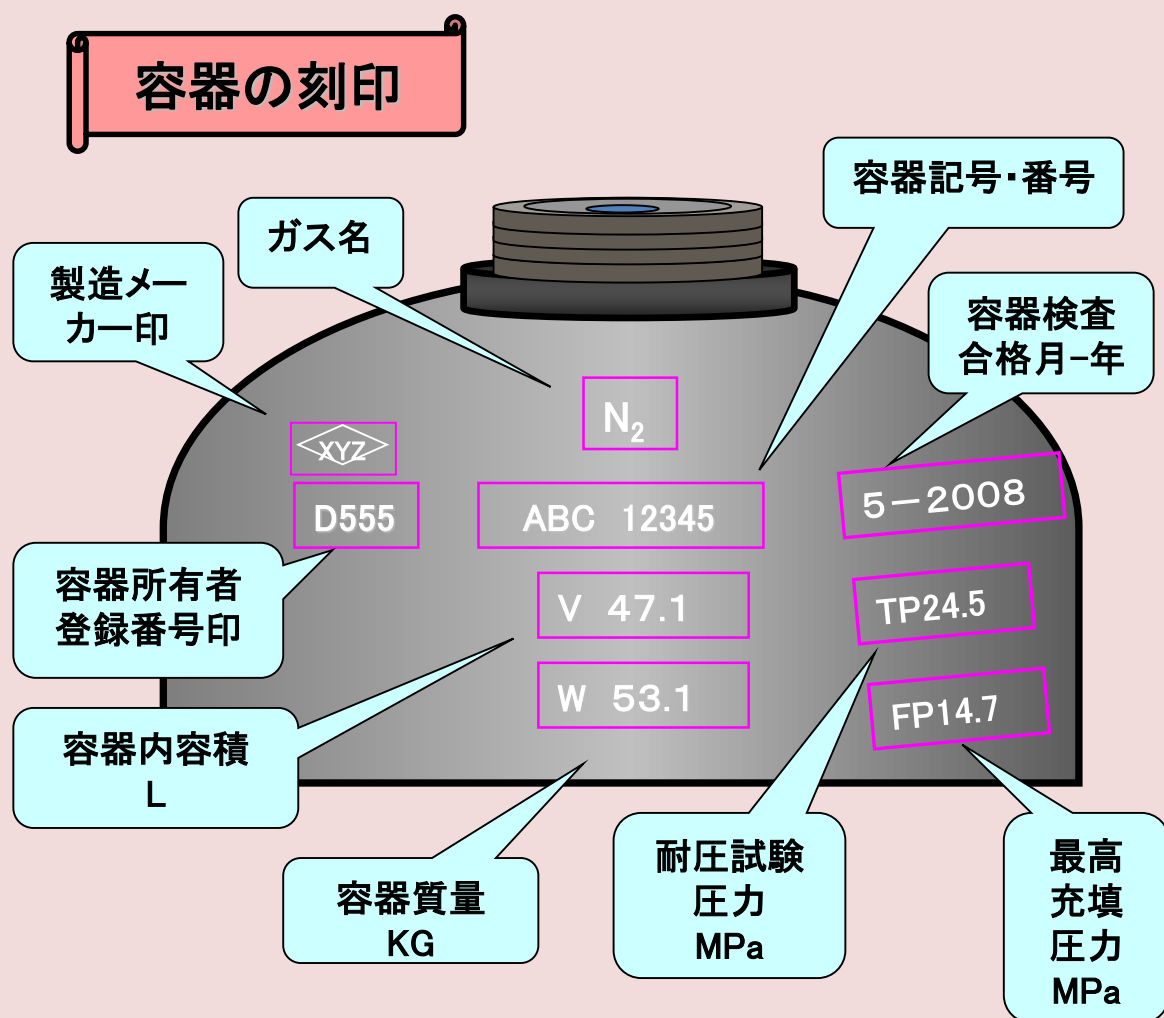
容器の刻印

容器記号・番号

ガス名

製造メーカー印

容器検査合格月-年

$N_2$

XYZ

D555

ABC 12345

5－2008

容器所有者登録番号印

V 47.1

TP24.5

W 53.1

FP14.7

容器内容積 L

容器質量 KG

耐圧試験圧力 MPa

最高充填圧力 MPa